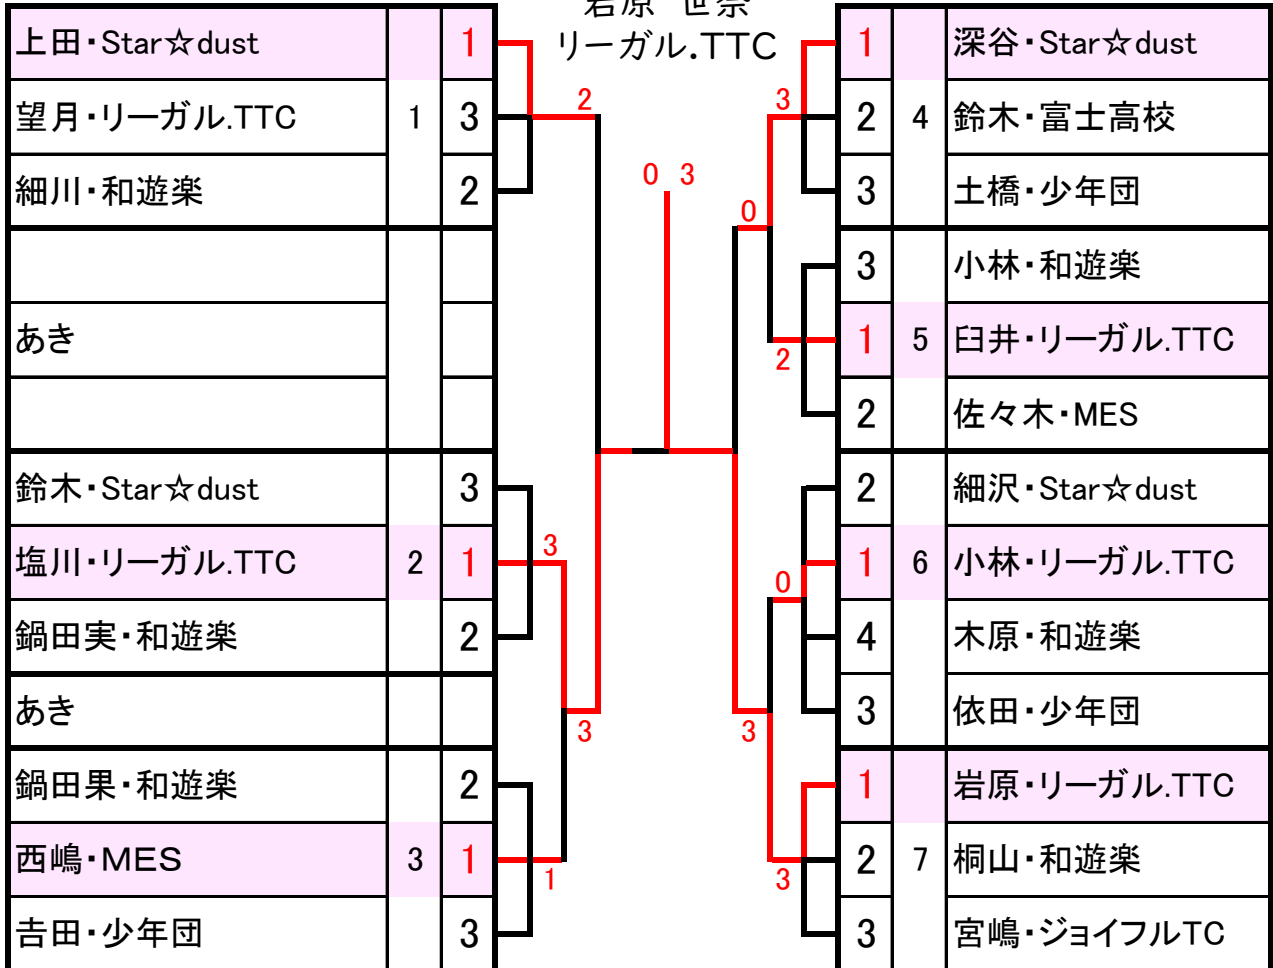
岩原 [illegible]
リーガル.TTC

| 上田・Star☆dust | | 1 |
|---|---|---|
| 望月・リーガル.TTC | 1 | 3 |
| 細川・和遊楽 | | 2 |
| | | |
| あき | | |
| | | |
| 鈴木・Star☆dust | | 3 |
| 塩川・リーガル.TTC | 2 | 1 |
| 鍋田実・和遊楽 | | 2 |
| あき | | |
| 鍋田果・和遊楽 | | 2 |
| 西嶋・MES | 3 | 1 |
| 吉田・少年団 | | 3 |

2
3
3
1
0 3
3
0
2
0
3
3

| 1 | | 深谷・Star☆dust |
|---|---|---|
| 2 | 4 | 鈴木・富士高校 |
| 3 | | 土橋・少年団 |
| 3 | | 小林・和遊楽 |
| 1 | 5 | 臼井・リーガル.TTC |
| 2 | | 佐々木・MES |
| 2 | | 細沢・Star☆dust |
| 1 | 6 | 小林・リーガル.TTC |
| 4 | | 木原・和遊楽 |
| 3 | | 依田・少年団 |
| 1 | | 岩原・リーガル.TTC |
| 2 | 7 | 桐山・和遊楽 |
| 3 | | 宮嶋・ジョイフルTC |